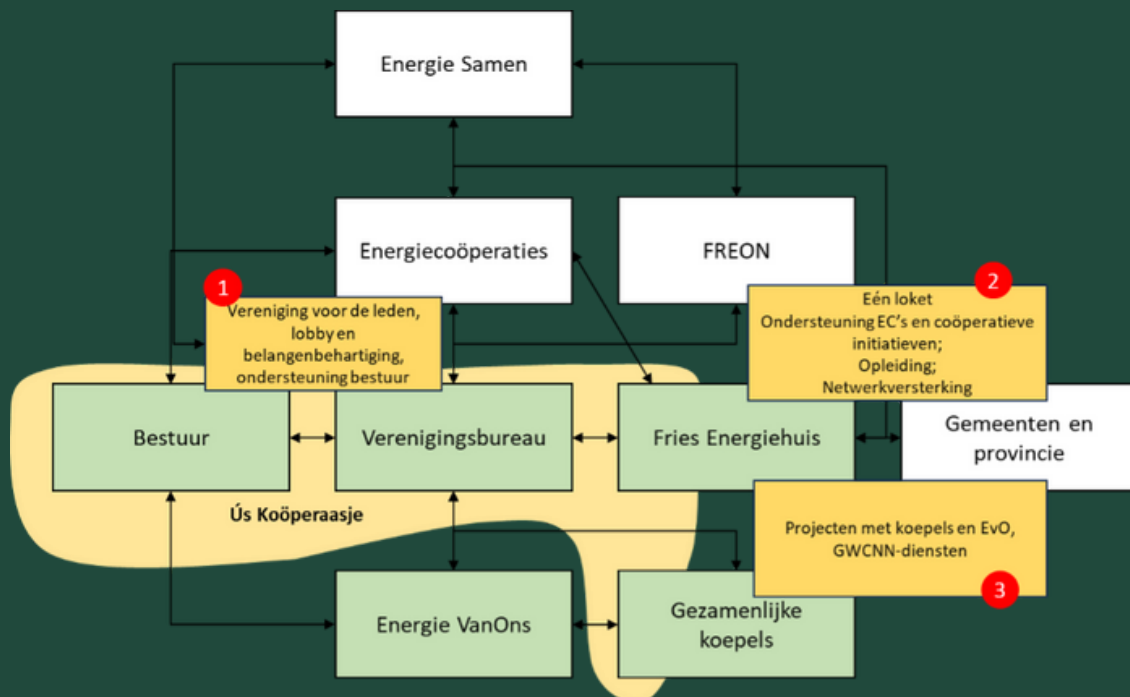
Energie Samen

Energiecoöperaties

FREON

1
Vereniging voor de leden, lobby en belangenbehartiging, ondersteuning bestuur

2
Eén loket
Ondersteuning EC's en coöperatieve initiatieven;
Opleiding;
Netwerkversterking

Bestuur

Verenigingsbureau

Fries Energiehuis

Gemeenten en provincie

Ús Koöperaasje

Projecten met koepels en EvO, GWCNN-diensten
3

Energie VanOns

Gezamenlijke koepels